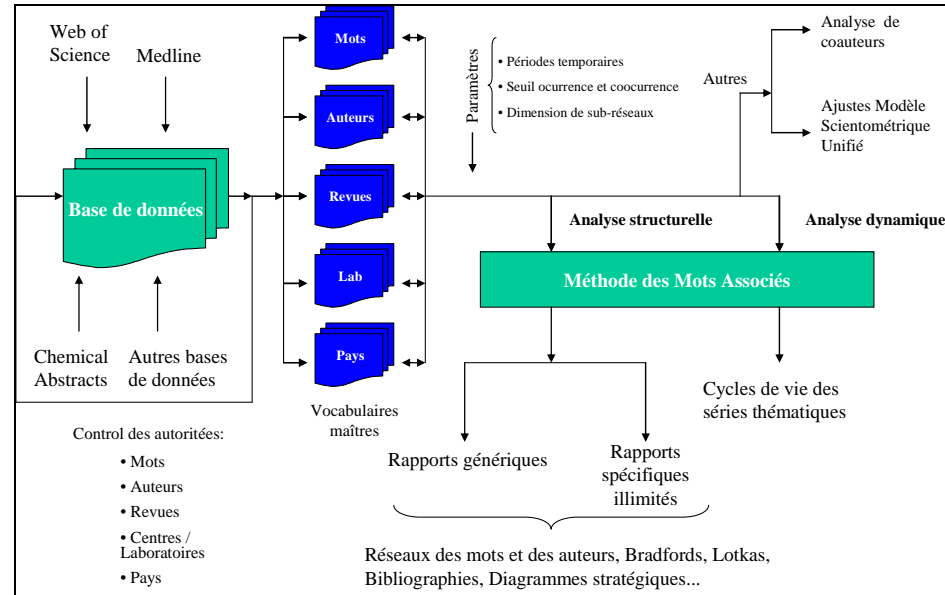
Web of Science

Medline

Base de données

Chemical Abstracts

Autres bases de données

Control des autoritées:

• Mots
• Auteurs
• Revues
• Centres / Laboratoires
• Pays

Mots

Auteurs

Revues

Lab

Pays

Vocabulaires maîtres

Paramètres

• Périodes temporaires
• Seuil ocurrence et coocurrence
• Dimension de sub-réseaux

Autres

Analyse de coauteurs

Ajustes Modèle Scientométrique Unifié

Analyse structurelle

Analyse dynamique

Méthode des Mots Associés

Cycles de vie des séries thématiques

Rapports génériques

Rapports spécifiques illimités

Réseaux des mots et des auteurs, Bradfords, Lotkas, Bibliographies, Diagrammes stratégiques...